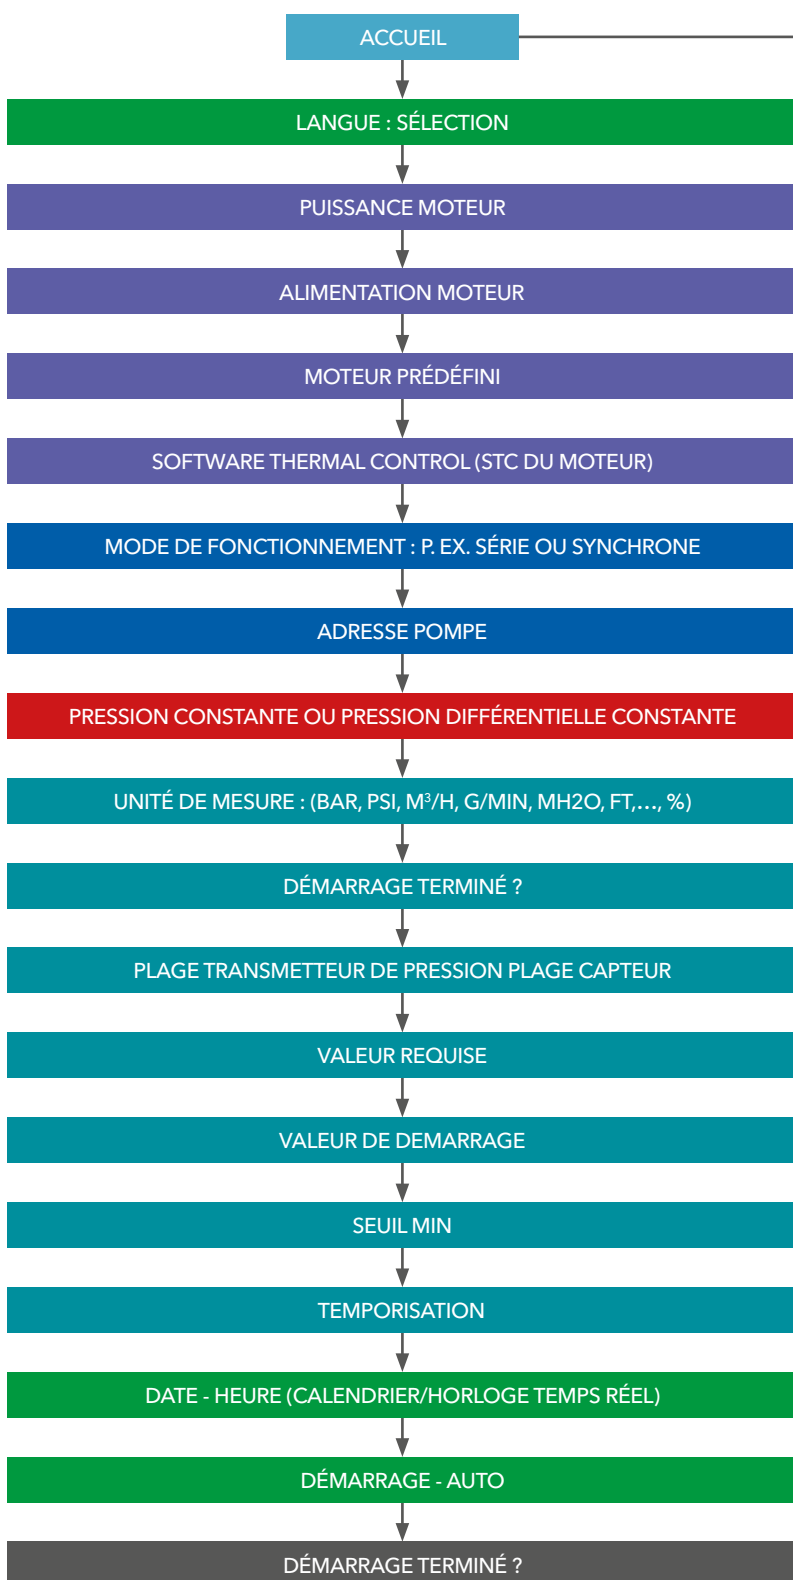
ACCUEIL

LANGUE : SÉLECTION

PUISSANCE MOTEUR

ALIMENTATION MOTEUR

MOTEUR PRÉDÉFINI

SOFTWARE THERMAL CONTROL (STC DU MOTEUR)

MODE DE FONCTIONNEMENT : P. EX. SÉRIE OU SYNCHRONE

ADRESSE POMPE

PRESSION CONSTANTE OU PRESSION DIFFÉRENTIELLE CONSTANTE

UNITÉ DE MESURE : (BAR, PSI, M$^3$/H, G/MIN, MH2O, FT,..., %)

DÉMARRAGE TERMINÉ ?

PLAGE TRANSMETTEUR DE PRESSION PLAGE CAPTEUR

VALEUR REQUISE

VALEUR DE DEMARRAGE

SEUIL MIN

TEMPORISATION

DATE - HEURE (CALENDRIER/HORLOGE TEMPS RÉEL)

DÉMARRAGE - AUTO

DÉMARRAGE TERMINÉ ?